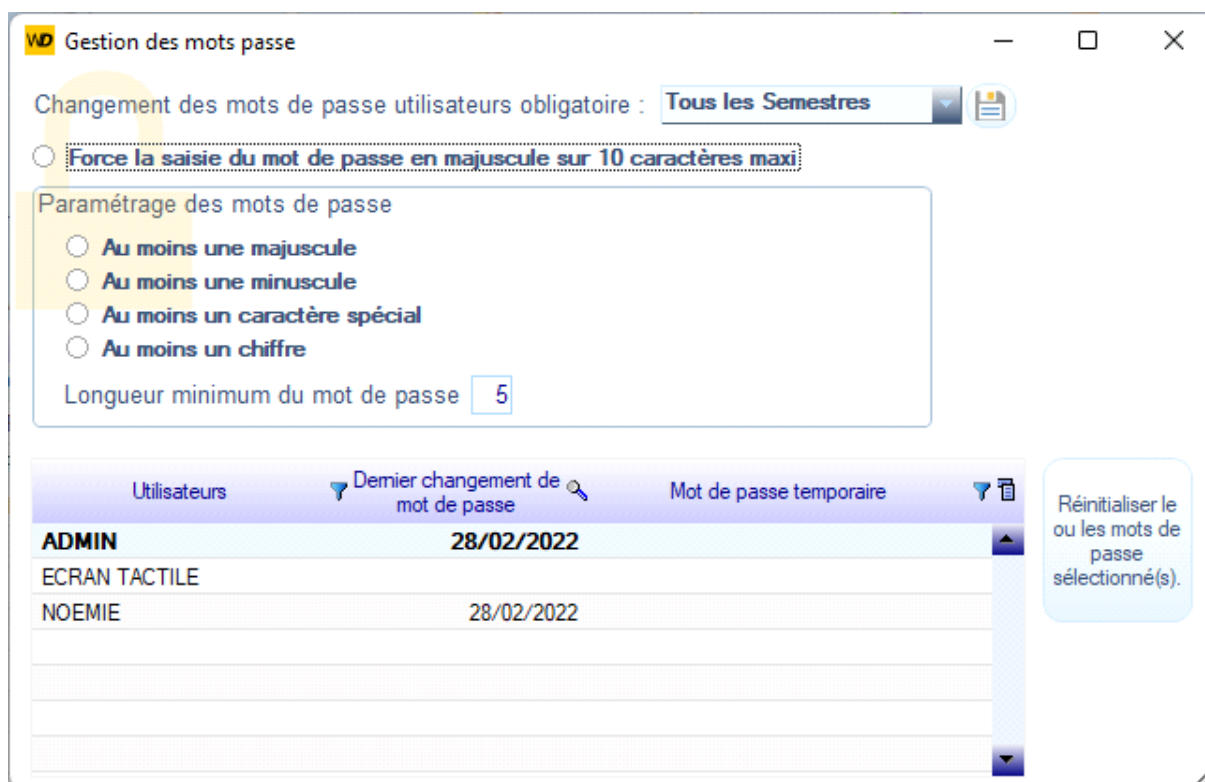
WD Gestion des mots passe

Changement des mots de passe utilisateurs obligatoire : Tous les Semestres

Force la saisie du mot de passe en majuscule sur 10 caractères maxi

Paramétrage des mots de passe

Au moins une majuscule
Au moins une minuscule
Au moins un caractère spécial
Au moins un chiffre

Longueur minimum du mot de passe 5

| Utilisateurs | Dernier changement de mot de passe | Mot de passe temporaire |
|---|---|---|
| ADMIN | 28/02/2022 | |
| ECRAN TACTILE | | |
| NOEMIE | 28/02/2022 | |

Réinitialiser le ou les mots de passe sélectionné(s).